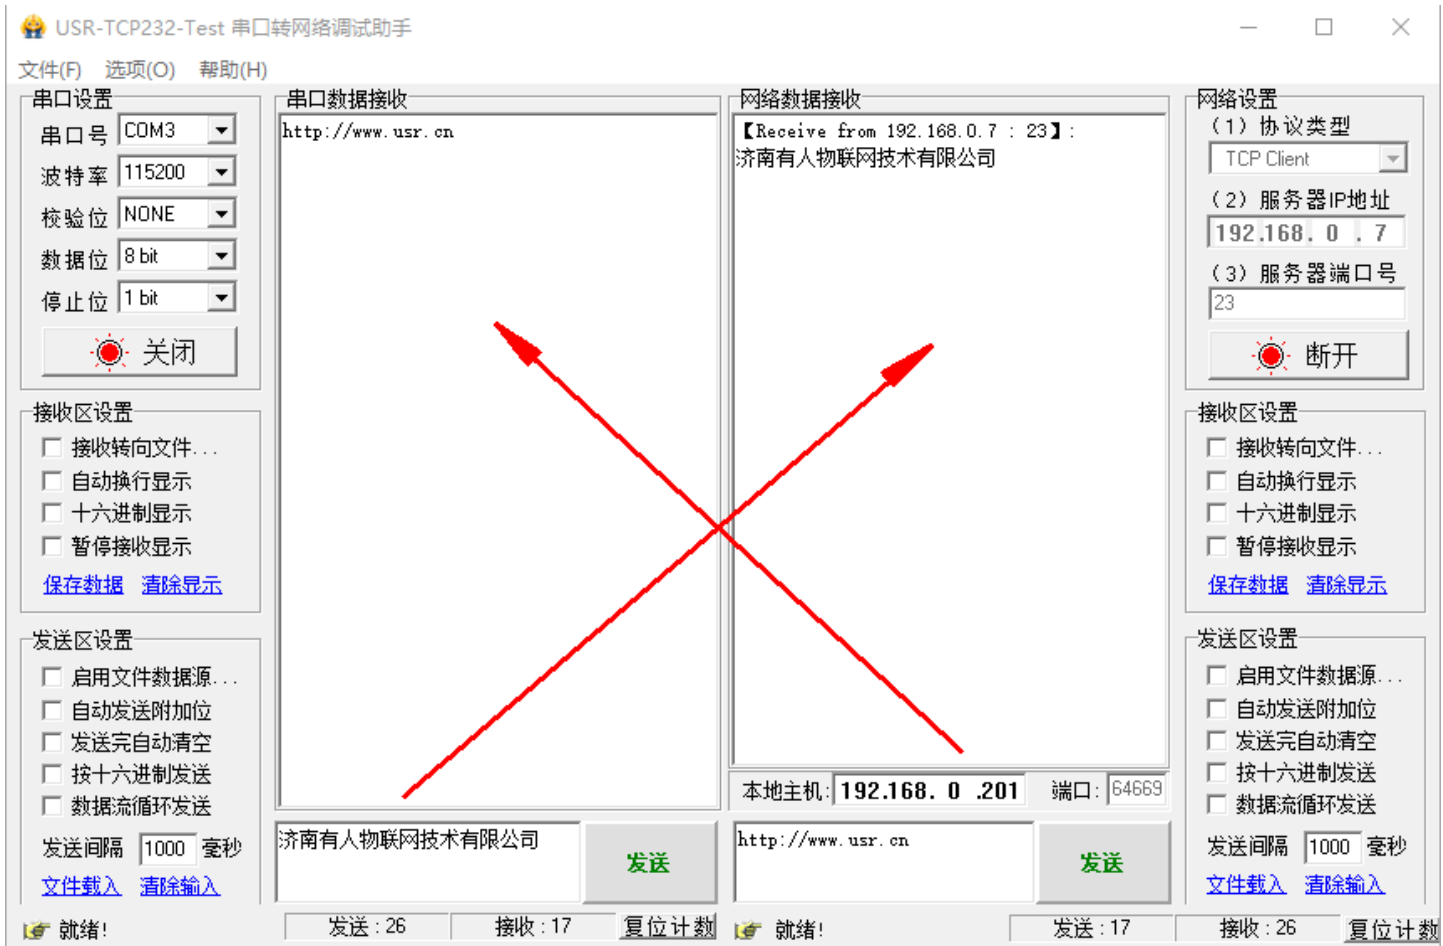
USR-TCP232-Test 串口转网络调试助手

文件(F) 选项(O) 帮助(H)

串口设置
串口号 COM3
波特率 115200
校验位 NONE
数据位 8 bit
停止位 1 bit
关闭

接收区设置
接收转向文件...
自动换行显示
十六进制显示
暂停接收显示
保存数据 清除显示

发送区设置
启用文件数据源...
自动发送附加位
发送完自动清空
按十六进制发送
数据流循环发送
发送间隔 1000 毫秒
文件载入 清除输入

串口数据接收
http://www.usr.cn

网络数据接收
【Receive from 192.168.0.7 : 23】:
济南有人物联网技术有限公司

网络设置
(1) 协议类型
TCP Client
(2) 服务器IP地址
192.168. 0 . 7
(3) 服务器端口号
23
断开

接收区设置
接收转向文件...
自动换行显示
十六进制显示
暂停接收显示
保存数据 清除显示

发送区设置
启用文件数据源...
自动发送附加位
发送完自动清空
按十六进制发送
数据流循环发送
发送间隔 1000 毫秒
文件载入 清除输入

本地主机: 192.168. 0 .201 端口: 64669

济南有人物联网技术有限公司
发送

http://www.usr.cn
发送

就绪! 发送:26 接收:17 复位计数
就绪! 发送:17 接收:26 复位计数